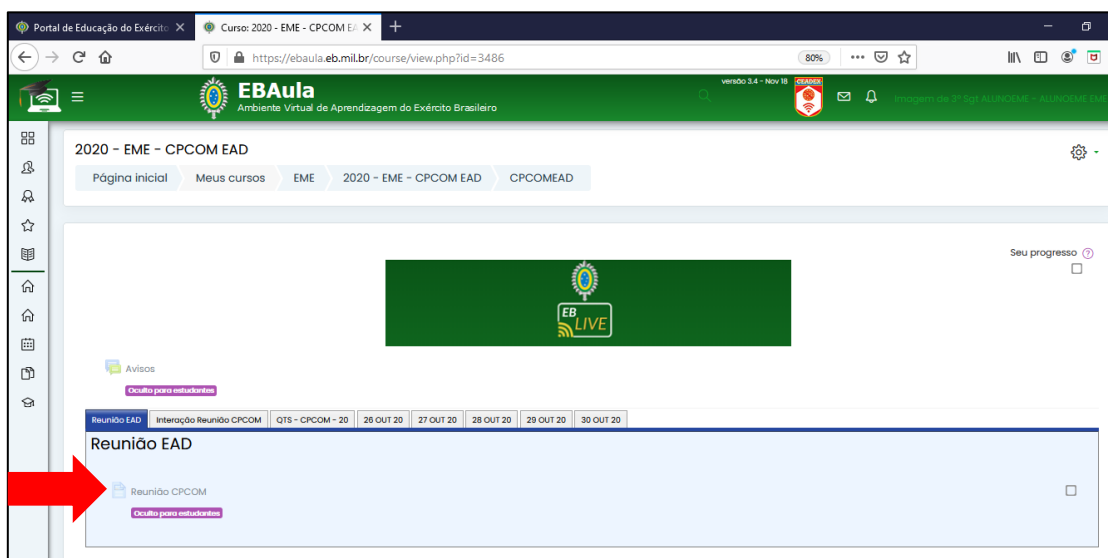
Portal de Educação do Exército ×
Curso: 2020 - EME - CPCOM EA ×
+

https://ebaula.eb.mil.br/course/view.php?id=3486
80%

EBAula
Ambiente Virtual de Aprendizagem do Exército Brasileiro
versão 3.4 - Nov 18
CEADEX
Imagem de 2º Sgt ALUNOEME - ALUNOEME EME

2020 - EME - CPCOM EAD

Página inicial | Meus cursos | EME | 2020 - EME - CPCOM EAD | CPCOMEAD

Seu progresso

EB LIVE

Avisos
Oculto para estudantes

Reunião EAD | Interação Reunião CPCOM | QTS - CPCOM - 20 | 26 OUT 20 | 27 OUT 20 | 28 OUT 20 | 29 OUT 20 | 30 OUT 20

Reunião EAD

Reunião CPCOM
Oculto para estudantes